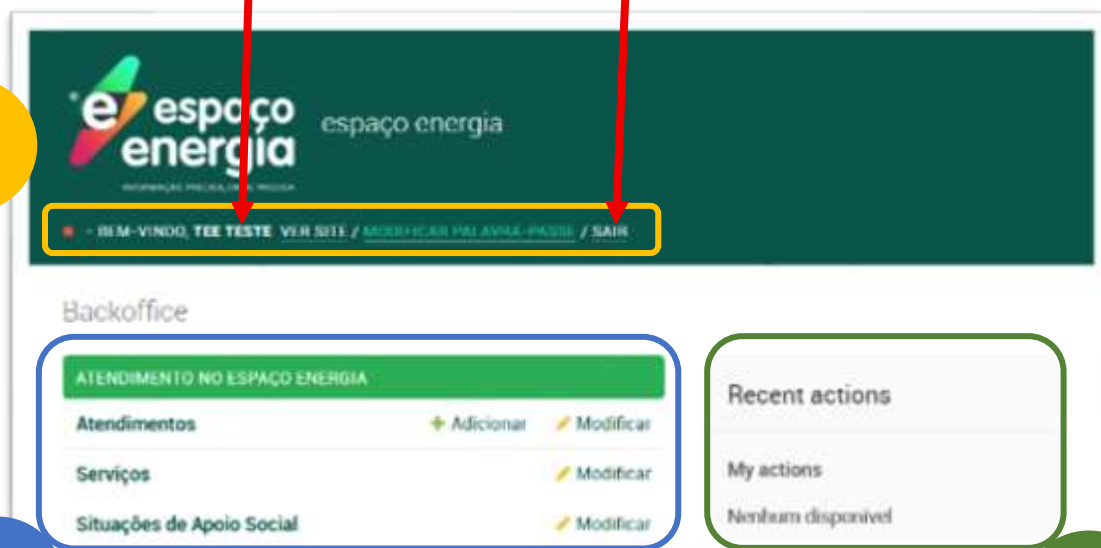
e espaço energia

INFORMAÇÃO PRECISA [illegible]

espaço energia

- BEM-VINDO, TEE TESTE. VER SITE / MODIFICAR PALAVRA-PASSE / SAIR

Backoffice

ATENDIMENTO NO ESPAÇO ENERGIA

| | | |
|---|---|---|
| Atendimentos | + Adicionar | Modificar |
| Serviços | | Modificar |
| Situações de Apoio Social | | Modificar |

Recent actions

My actions

Nenhum disponível